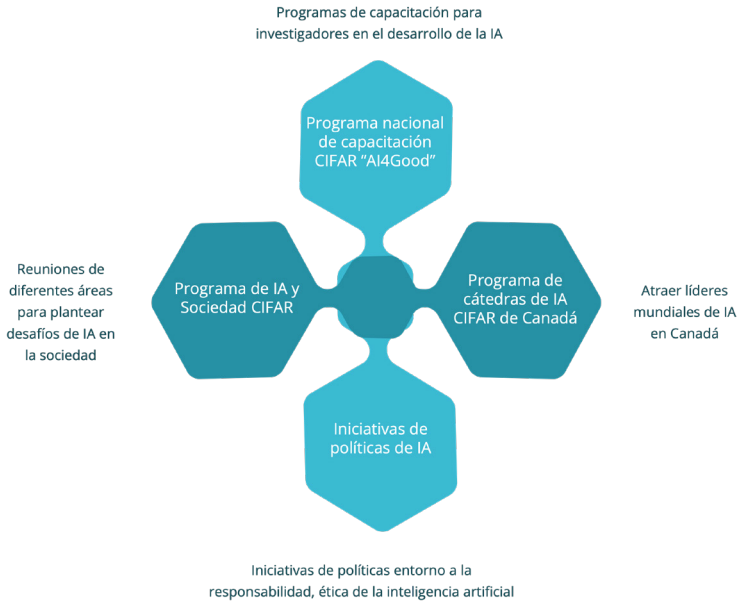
Programas de capacitación para investigadores en el desarrollo de la IA

Programa nacional de capacitación CIFAR "AI4Good"

Reuniones de diferentes áreas para plantear desafíos de IA en la sociedad

Programa de IA y Sociedad CIFAR

Programa de cátedras de IA CIFAR de Canadá

Atraer líderes mundiales de IA en Canadá

Iniciativas de políticas de IA

Iniciativas de políticas entorno a la responsabilidad, ética de la inteligencia artificial